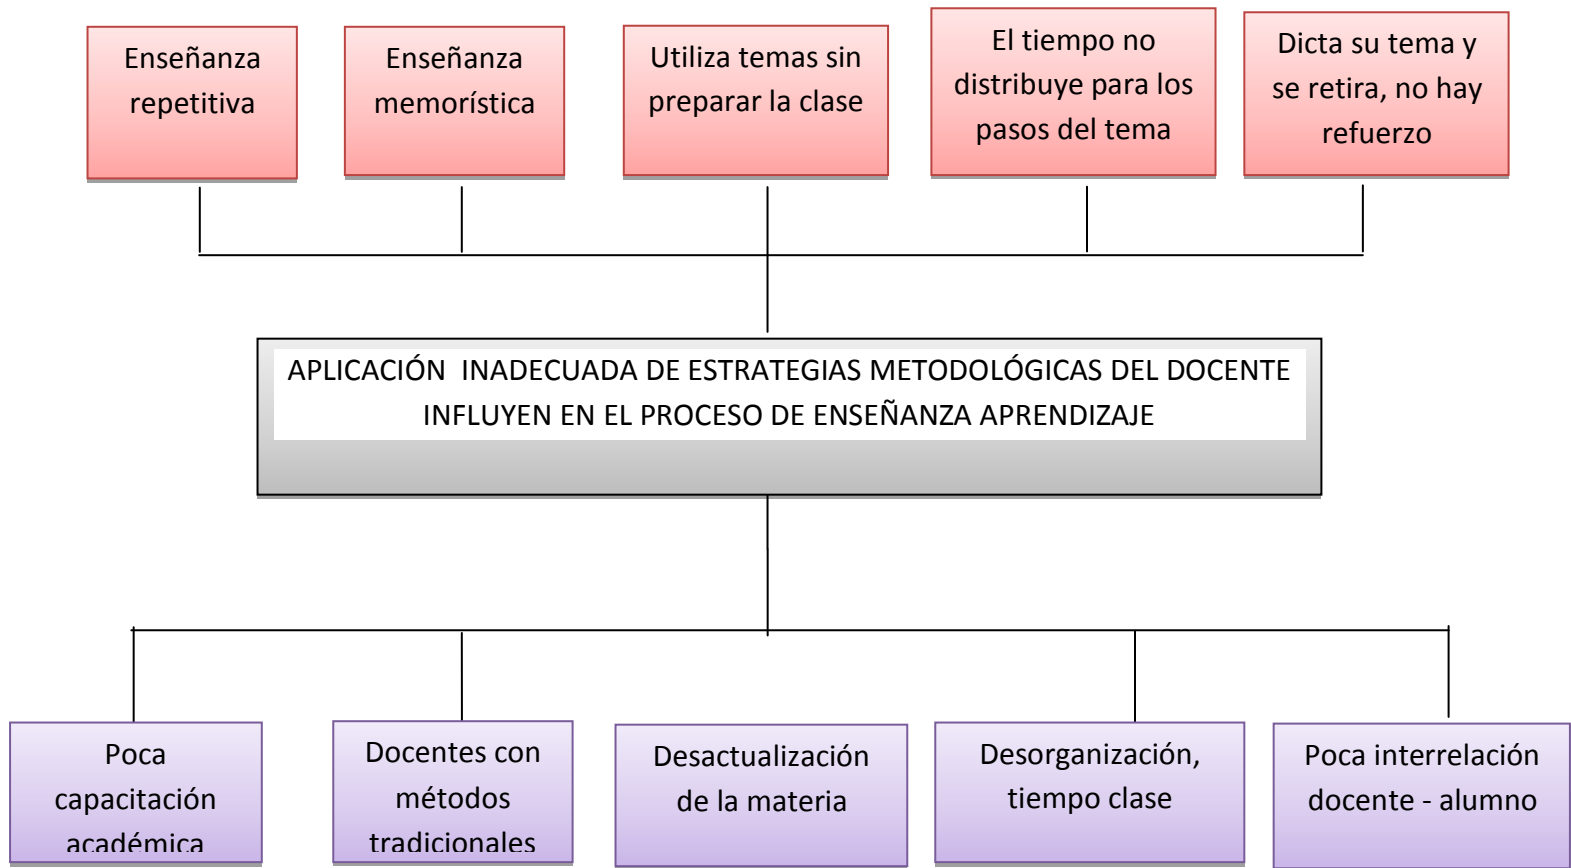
Enseñanza repetitiva

Enseñanza memorística

Utiliza temas sin preparar la clase

El tiempo no distribuye para los pasos del tema

Dicta su tema y se retira, no hay refuerzo

APLICACIÓN INADECUADA DE ESTRATEGIAS METODOLÓGICAS DEL DOCENTE INFLUYEN EN EL PROCESO DE ENSEÑANZA APRENDIZAJE

Poca capacitación académica

Docentes con métodos tradicionales

Desactualización de la materia

Desorganización, tiempo clase

Poca interrelación docente - alumno